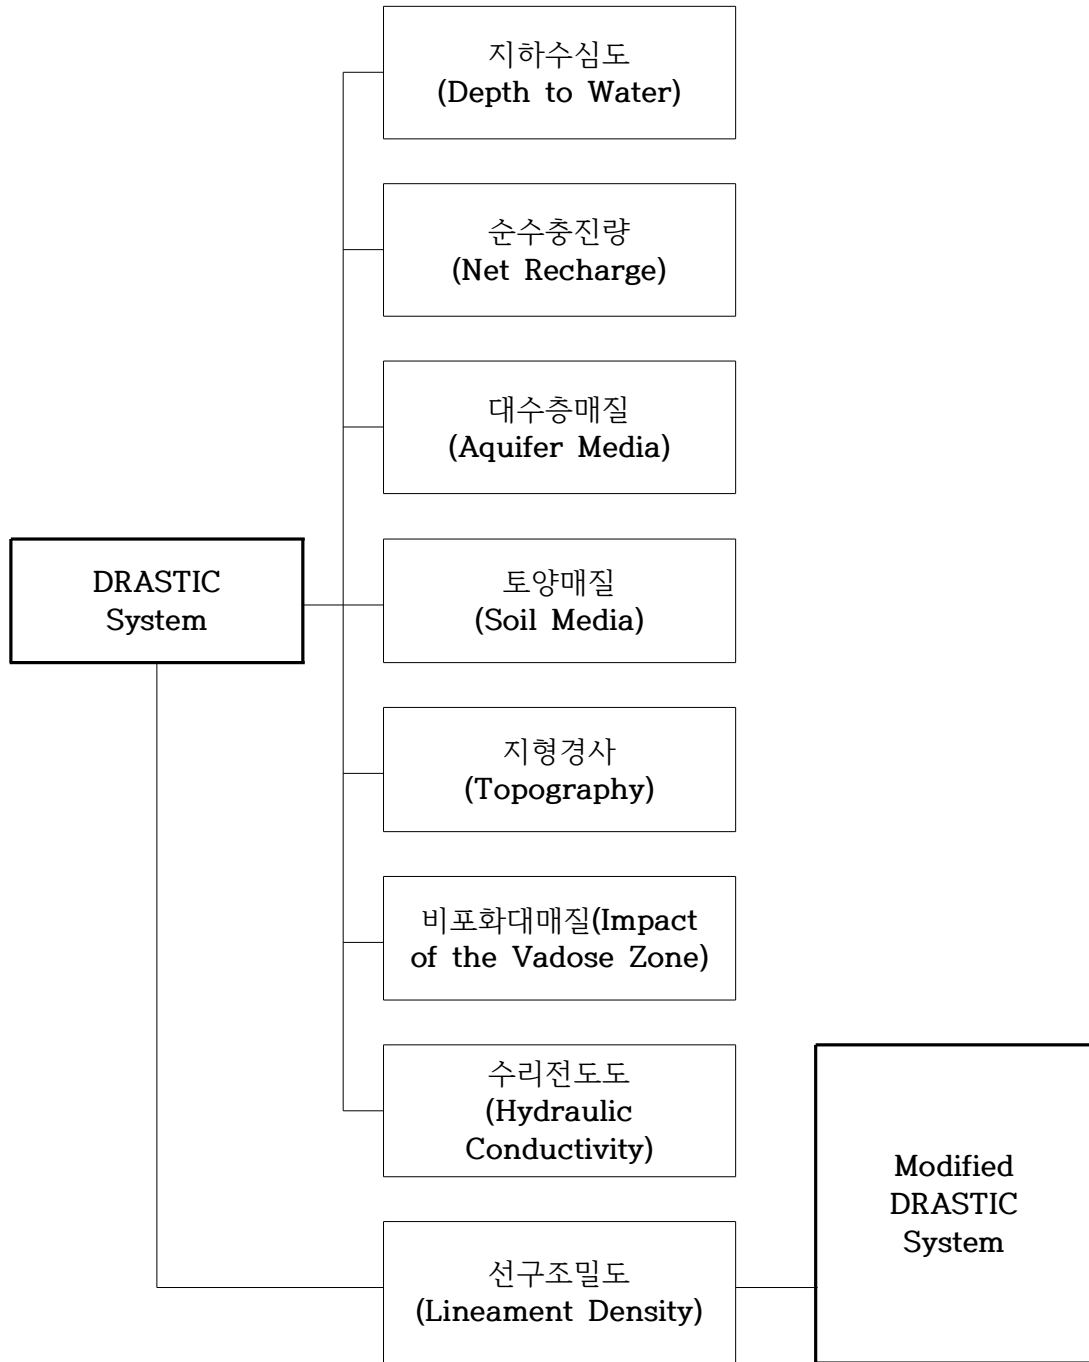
지하수심도
(Depth to Water)

순수충진량
(Net Recharge)

대수층매질
(Aquifer Media)

DRASTIC System

토양매질
(Soil Media)

지형경사
(Topography)

비포화대매질(Impact of the Vadose Zone)

수리전도도
(Hydraulic Conductivity)

Modified DRASTIC System

선구조밀도
(Lineament Density)